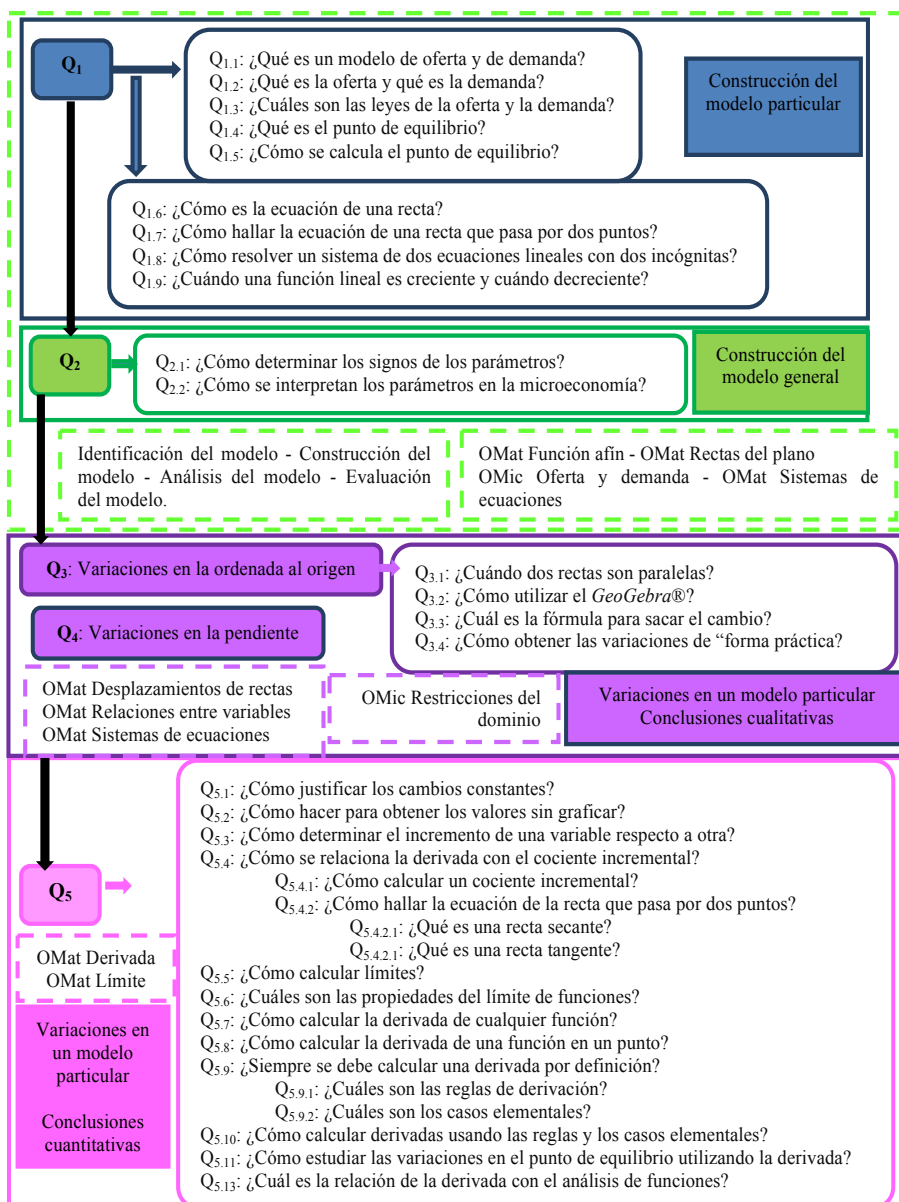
$Q_1$

$Q_{1.1}$: ¿Qué es un modelo de oferta y de demanda?
$Q_{1.2}$: ¿Qué es la oferta y qué es la demanda?
$Q_{1.3}$: ¿Cuáles son las leyes de la oferta y la demanda?
$Q_{1.4}$: ¿Qué es el punto de equilibrio?
$Q_{1.5}$: ¿Cómo se calcula el punto de equilibrio?

Construcción del modelo particular

$Q_{1.6}$: ¿Cómo es la ecuación de una recta?
$Q_{1.7}$: ¿Cómo hallar la ecuación de una recta que pasa por dos puntos?
$Q_{1.8}$: ¿Cómo resolver un sistema de dos ecuaciones lineales con dos incógnitas?
$Q_{1.9}$: ¿Cuándo una función lineal es creciente y cuándo decreciente?

$Q_2$

$Q_{2.1}$: ¿Cómo determinar los signos de los parámetros?
$Q_{2.2}$: ¿Cómo se interpretan los parámetros en la microeconomía?

Construcción del modelo general

Identificación del modelo - Construcción del modelo - Análisis del modelo - Evaluación del modelo.

OMat Función afín - OMat Rectas del plano
OMic Oferta y demanda - OMat Sistemas de ecuaciones

$Q_3$: Variaciones en la ordenada al origen

$Q_{3.1}$: ¿Cuándo dos rectas son paralelas?
$Q_{3.2}$: ¿Cómo utilizar el *GeoGebra*®?
$Q_{3.3}$: ¿Cuál es la fórmula para sacar el cambio?
$Q_{3.4}$: ¿Cómo obtener las variaciones de "forma práctica?

$Q_4$: Variaciones en la pendiente

OMat Desplazamientos de rectas
OMat Relaciones entre variables
OMat Sistemas de ecuaciones

OMic Restricciones del dominio

Variaciones en un modelo particular
Conclusiones cualitativas

$Q_{5.1}$: ¿Cómo justificar los cambios constantes?
$Q_{5.2}$: ¿Cómo hacer para obtener los valores sin graficar?
$Q_{5.3}$: ¿Cómo determinar el incremento de una variable respecto a otra?
$Q_{5.4}$: ¿Cómo se relaciona la derivada con el cociente incremental?
$Q_{5.4.1}$: ¿Cómo calcular un cociente incremental?
$Q_{5.4.2}$: ¿Cómo hallar la ecuación de la recta que pasa por dos puntos?
$Q_{5.4.2.1}$: ¿Qué es una recta secante?
$Q_{5.4.2.1}$: ¿Qué es una recta tangente?
$Q_{5.5}$: ¿Cómo calcular límites?
$Q_{5.6}$: ¿Cuáles son las propiedades del límite de funciones?
$Q_{5.7}$: ¿Cómo calcular la derivada de cualquier función?
$Q_{5.8}$: ¿Cómo calcular la derivada de una función en un punto?
$Q_{5.9}$: ¿Siempre se debe calcular una derivada por definición?
$Q_{5.9.1}$: ¿Cuáles son las reglas de derivación?
$Q_{5.9.2}$: ¿Cuáles son los casos elementales?
$Q_{5.10}$: ¿Cómo calcular derivadas usando las reglas y los casos elementales?
$Q_{5.11}$: ¿Cómo estudiar las variaciones en el punto de equilibrio utilizando la derivada?
$Q_{5.13}$: ¿Cuál es la relación de la derivada con el análisis de funciones?

$Q_5$

OMat Derivada
OMat Límite

Variaciones en un modelo particular

Conclusiones cuantitativas